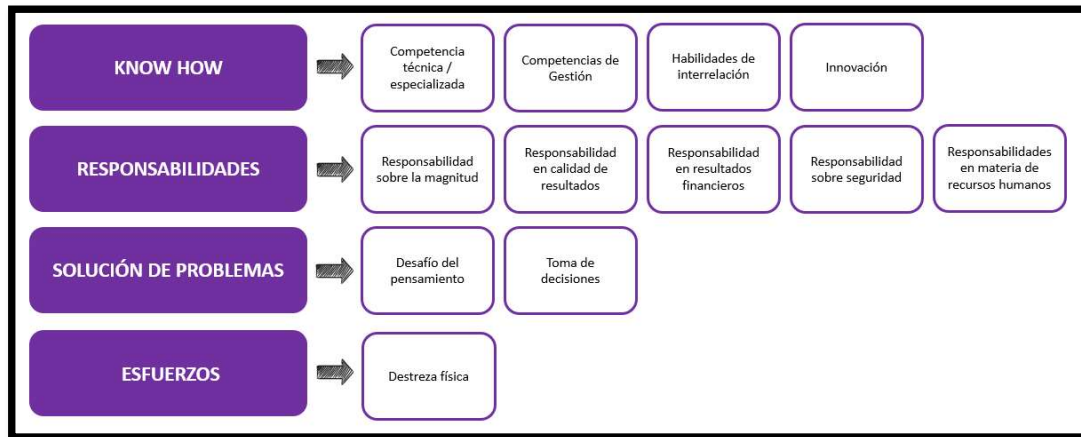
KNOW HOW

Competencia técnica / especializada

Competencias de Gestión

Habilidades de interrelación

Innovación

RESPONSABILIDADES

Responsabilidad sobre la magnitud

Responsabilidad en calidad de resultados

Responsabilidad en resultados financieros

Responsabilidad sobre seguridad

Responsabilidades en materia de recursos humanos

SOLUCIÓN DE PROBLEMAS

Desafío del pensamiento

Toma de decisiones

ESFUERZOS

Destreza física